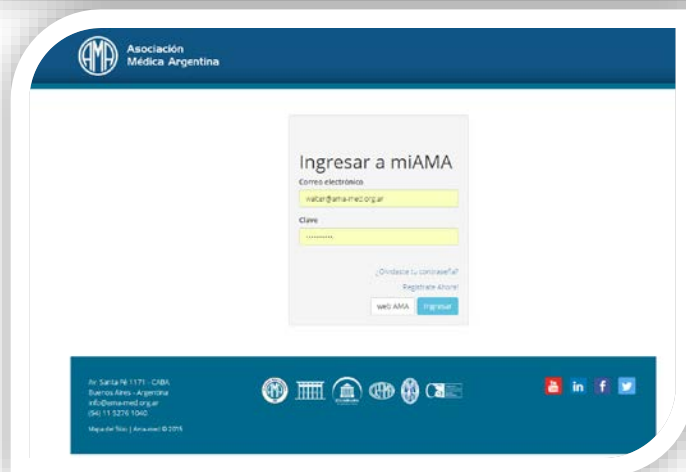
AMA Asociación Médica Argentina

Ingresar a miAMA

Correo electrónico

walter@ama-med.org.ar

Clave

..........

¿Olvidaste tu contraseña?

Registrate Ahora!

web AMA Ingresar

Av. Santa Fé 1171 - CABA
Buenos Aires - Argentina
info@ama-med.org.ar
(54) 11 5276 1040

Mapa del Sitio | Ama-med © 2015